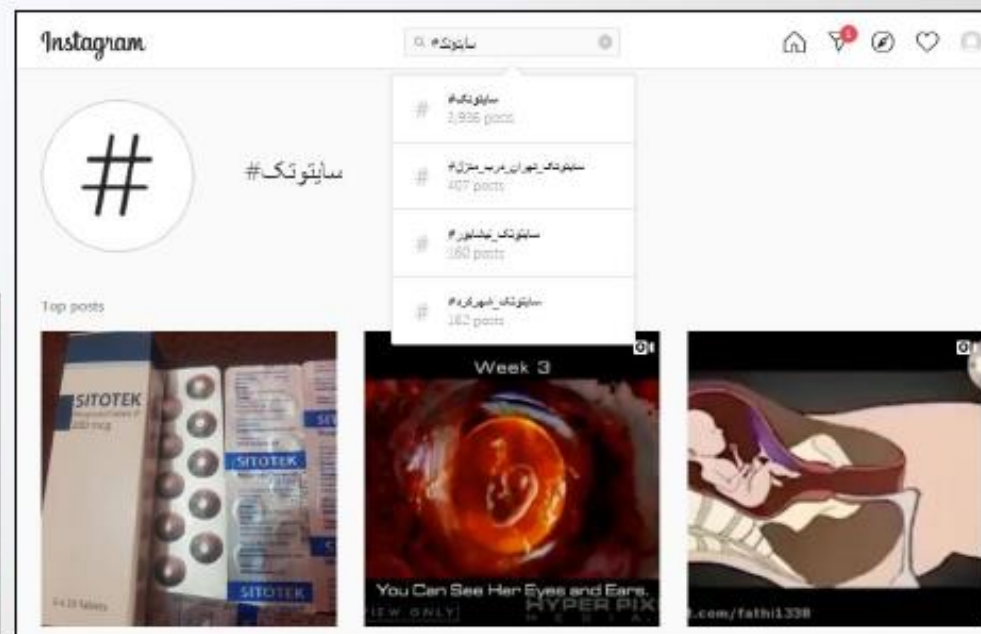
Instagram

#سایتوتک

#سایتوتک
2,936 posts

#سایتوتک_تهران_درب_منزل
407 posts

#سایتوتک_نیشابور
160 posts

#سایتوتک_شهرکرد
162 posts

#سایتوتک

Top posts

SITOTEK
200 mcg

SITOTEK

SITOTEK

4 x 10 Tablets

Week 3

You Can See Her Eyes and Ears.

VIEW ONLY

HYPER PIX
MEDIA

.com/fathi1338